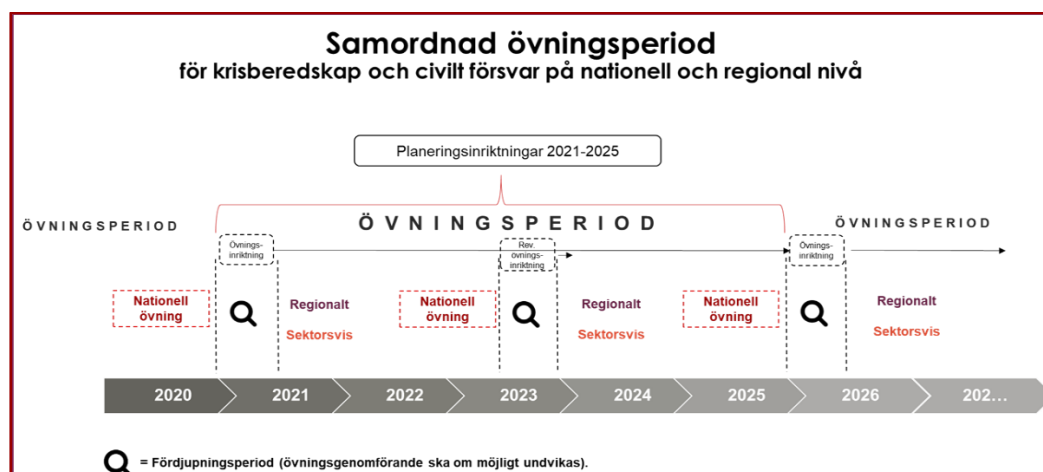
Samordnad övningsperiod
för krisberedskap och civilt försvar på nationell och regional nivå

Planeringsinriktningar 2021-2025

ÖVNINGSPERIOD

ÖVNINGSPERIOD

ÖVNINGSPERIOD

Övnings-inriktning

Rev. övnings-inriktning

Övnings-inriktning

Nationell övning

Regionalt

Sektorsvis

Nationell övning

Regionalt

Sektorsvis

Nationell övning

Regionalt

Sektorsvis

2020 2021 2022 2023 2024 2025 2026 202…

= Fördjupningsperiod (övningsgenomförande ska om möjligt undvikas).